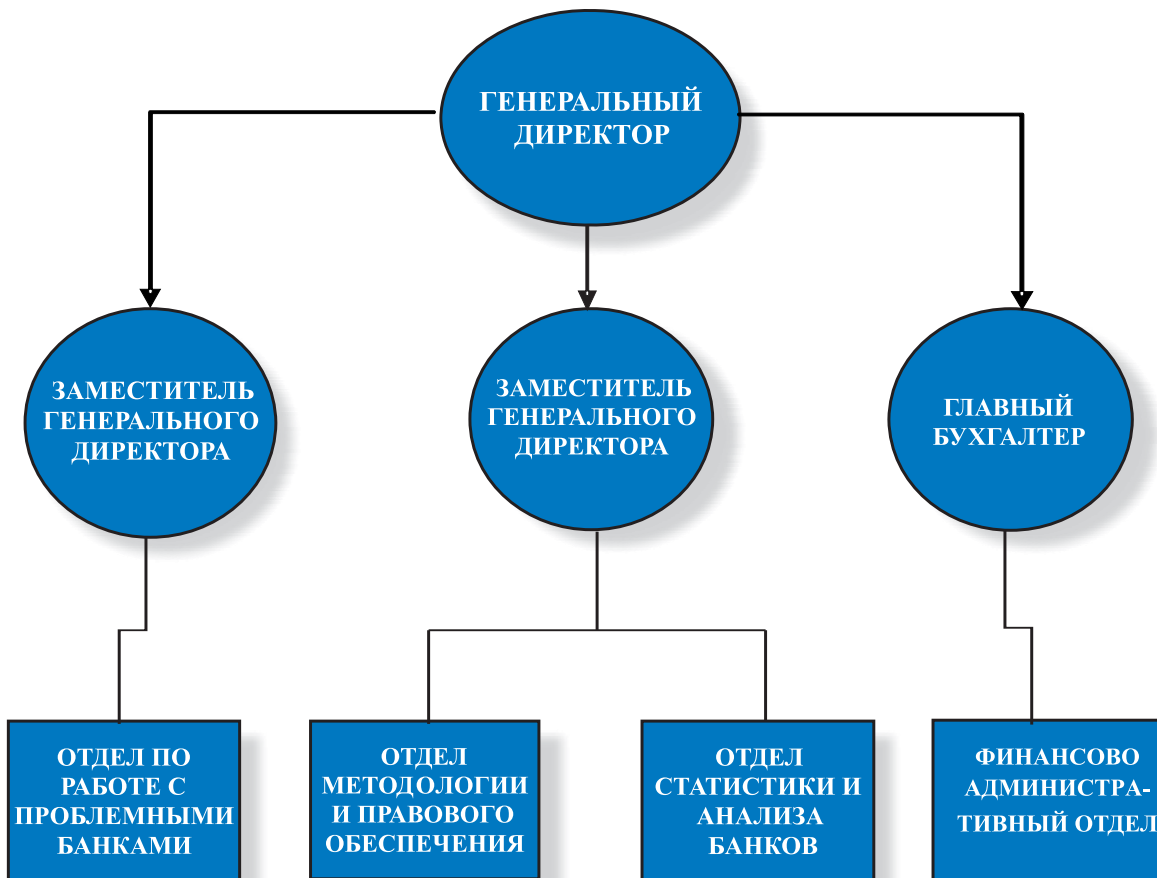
ГЕНЕРАЛЬНЫЙ ДИРЕКТОР

ЗАМЕСТИТЕЛЬ ГЕНЕРАЛЬНОГО ДИРЕКТОРА

ЗАМЕСТИТЕЛЬ ГЕНЕРАЛЬНОГО ДИРЕКТОРА

ГЛАВНЫЙ БУХГАЛТЕР

ОТДЕЛ ПО РАБОТЕ С ПРОБЛЕМНЫМИ БАНКАМИ

ОТДЕЛ МЕТОДОЛОГИИ И ПРАВОВОГО ОБЕСПЕЧЕНИЯ

ОТДЕЛ СТАТИСТИКИ И АНАЛИЗА БАНКОВ

ФИНАНСОВО АДМИНИСТРАТИВНЫЙ ОТДЕЛ